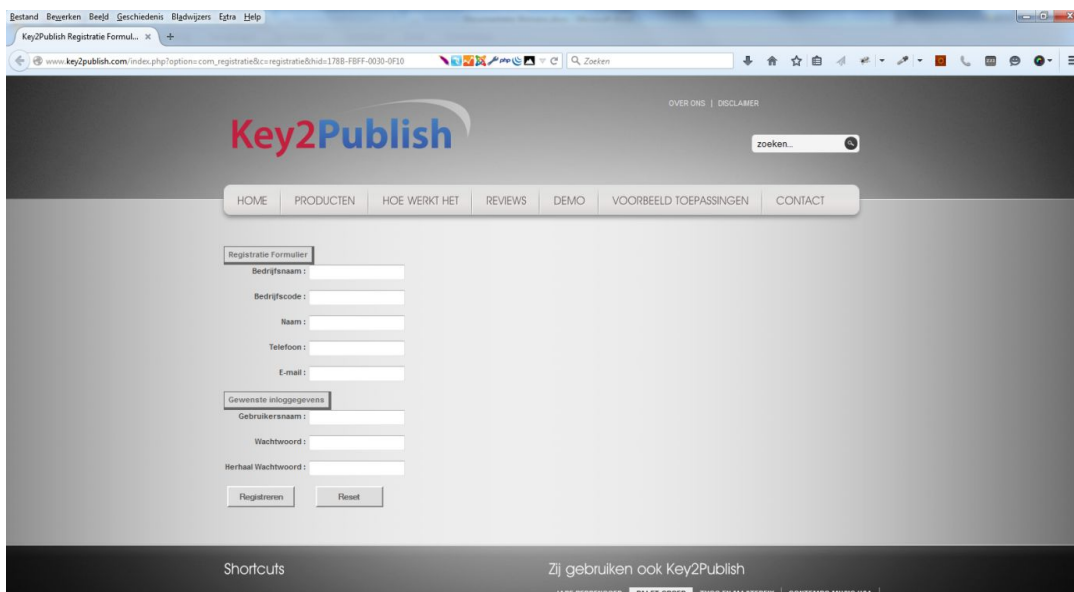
Bestand Bewerken Beeld Geschiedenis Bladwijzers Extra Help

Key2Publish Registratie Formul... ×

www.key2publish.com/index.php?option=com_registratie&c=registratie&hid=178B-FBFF-0030-0F10

Zoeken

OVER ONS | DISCLAIMER

Key2Publish

zoeken...

HOME PRODUCTEN HOE WERKT HET REVIEWS DEMO VOORBEELD TOEPASSINGEN CONTACT

Registratie Formulier

Bedrijfsnaam :

Bedrijfscode :

Naam :

Telefoon :

E-mail :

Gewenste inloggegevens

Gebruikersnaam :

Wachtwoord :

Herhaal Wachtwoord :

Registreren Reset

Shortcuts

Zij gebruiken ook Key2Publish